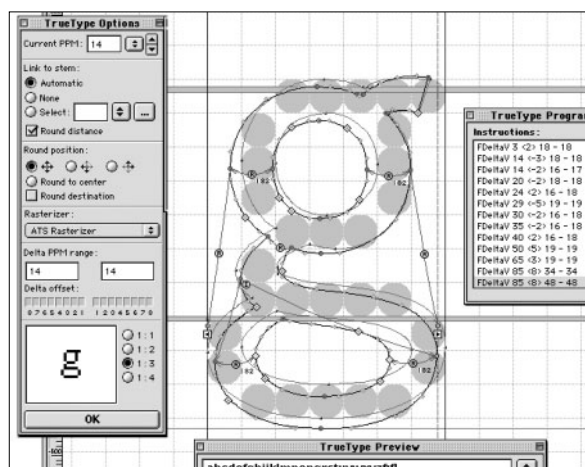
TrueType Options

Current PPM: 14

Link to stem:
Automatic
None
Select:
Round distance

Round position:
Round to center
Round destination

Rasterizer:
ATS Rasterizer

Delta PPM range:
14
14

Delta offset:
87654321 12345678

g

1 : 1
1 : 2
1 : 3
1 : 4

OK

TrueType Progra

Instructions:
FDeltaV 3 <2> 18 - 18
FDeltaV 14 <3> 18 - 18
FDeltaV 14 <2> 16 - 17
FDeltaV 20 <2> 18 - 18
FDeltaV 24 <2> 16 - 18
FDeltaV 29 <5> 19 - 19
FDeltaV 30 <2> 16 - 18
FDeltaV 35 <2> 16 - 18
FDeltaV 40 <2> 16 - 18
FDeltaV 50 <5> 19 - 19
FDeltaV 65 <3> 19 - 19
FDeltaV 85 <8> 34 - 34
FDeltaV 85 <8> 48 - 48

TrueType Preview

abcdefghijklmnopqrstuvwxyzfl